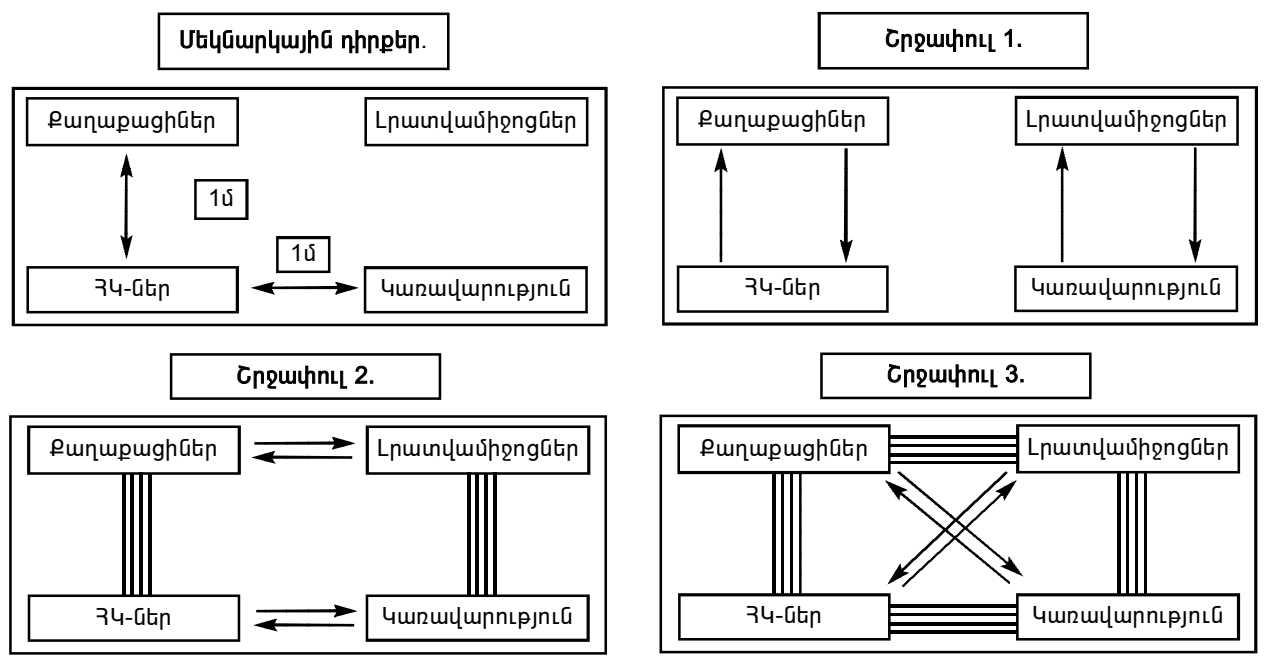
Մեկնարկային դիրքեր.

Քաղաքացիներ

Լրատվամիջոցներ

1մ

1մ

ՀԿ-ներ

Կառավարություն

Շրջափուլ 1.

Քաղաքացիներ

Լրատվամիջոցներ

ՀԿ-ներ

Կառավարություն

Շրջափուլ 2.

Քաղաքացիներ

Լրատվամիջոցներ

ՀԿ-ներ

Կառավարություն

Շրջափուլ 3.

Քաղաքացիներ

Լրատվամիջոցներ

ՀԿ-ներ

Կառավարություն